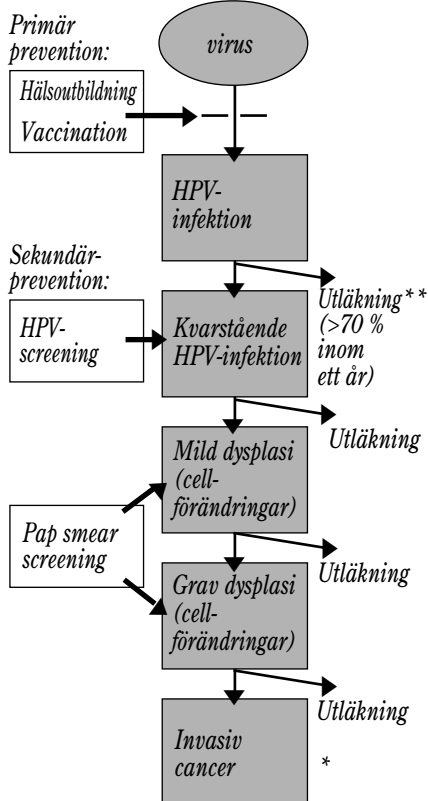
Primär prevention:

virus

Hälsoutbildning

Vaccination

HPV-infektion

Sekundärprevention:

HPV-screening

Kvarstående HPV-infektion

Utläkning** (>70 % inom ett år)

Mild dysplasi (cellförändringar)

Utläkning

Pap smear screening

Grav dysplasi (cellförändringar)

Utläkning

Utläkning

Invasiv cancer

*